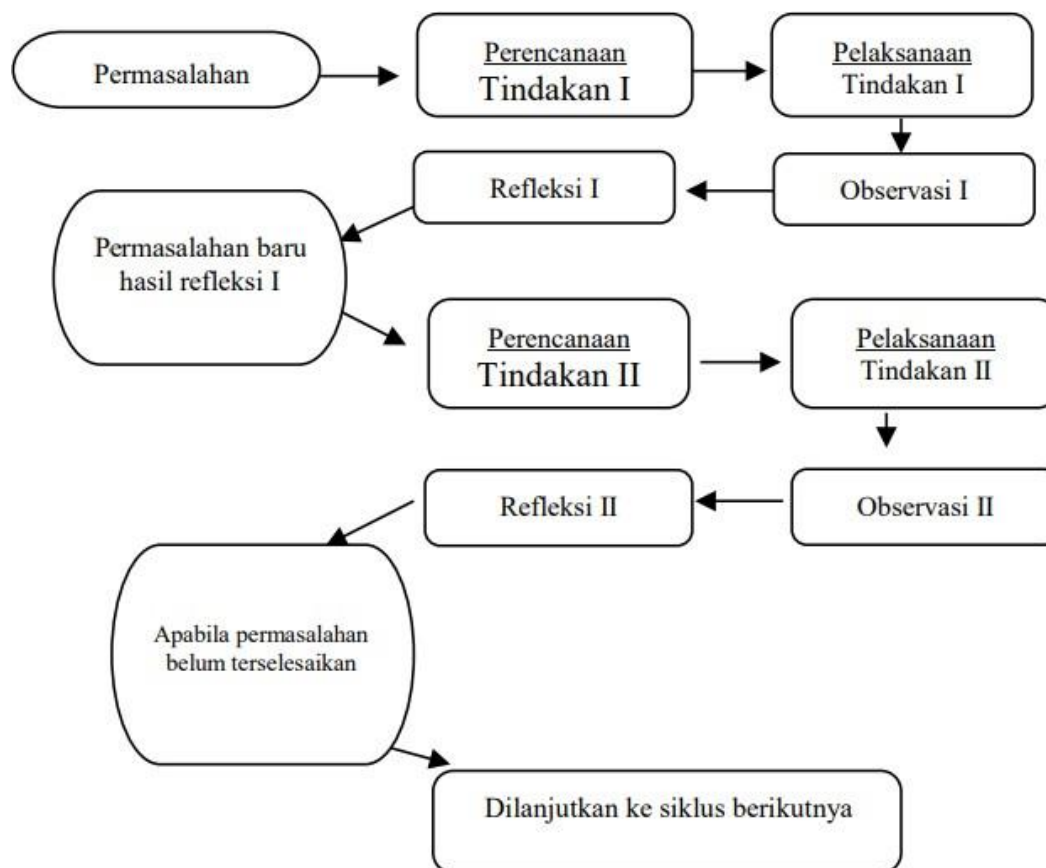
Permasalahan

Perencanaan
Tindakan I

Pelaksanaan
Tindakan I

Observasi I

Refleksi I

Permasalahan baru hasil refleksi I

Perencanaan
Tindakan II

Pelaksanaan
Tindakan II

Observasi II

Refleksi II

Apabila permasalahan belum terselesaikan

Dilanjutkan ke siklus berikutnya